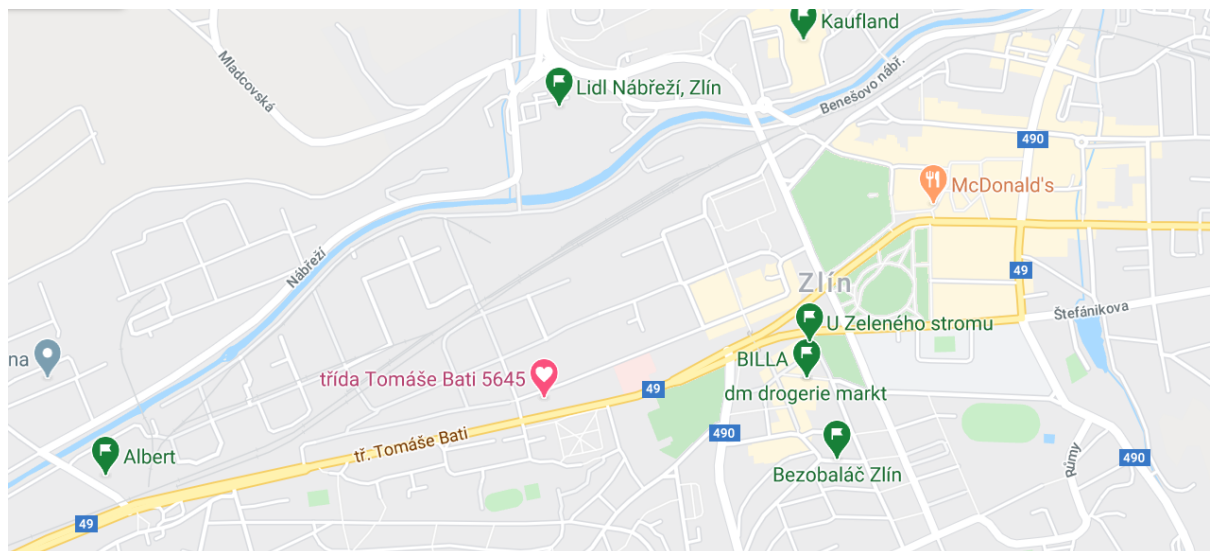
Kaufland
Mladcovská
Lidl Nábřeží, Zlín
Benešovo nábř.
490
McDonald's
Nábřeží
49
Zlín
Štefánikova
U Zeleného stromu
na
BILLA
třída Tomáše Bati 5645
49
dm drogerie markt
490
Albert
tř. Tomáše Bati
Bezobaláč Zlín
Růmy
490
49